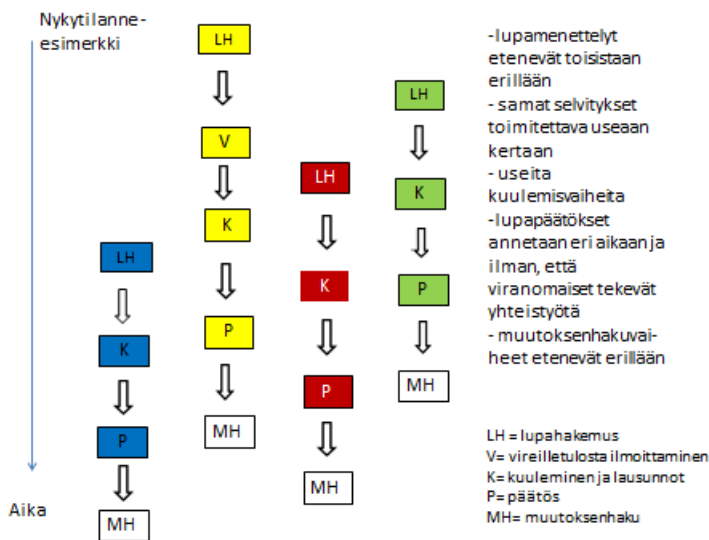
Nykytilanne-esimerkki

Aika

LH
K
P
MH

LH
V
K
P
MH

LH
K
P
MH

LH
K
P
MH

-lupamenettelyt etenevät toisistaan erillään
- samat selvitykset toimitettava useaan kertaan
- useita kuulemisvaiheita
-lupapäätökset annetaan eri aikaan ja ilman, että viranomaiset tekevät yhteistyötä
- muutoksenhakuvaiheet etenevät erillään

LH = lupahakemus
V= vireilletulosta ilmoittaminen
K= kuuleminen ja lausunnot
P= päätös
MH= muutoksenhaku